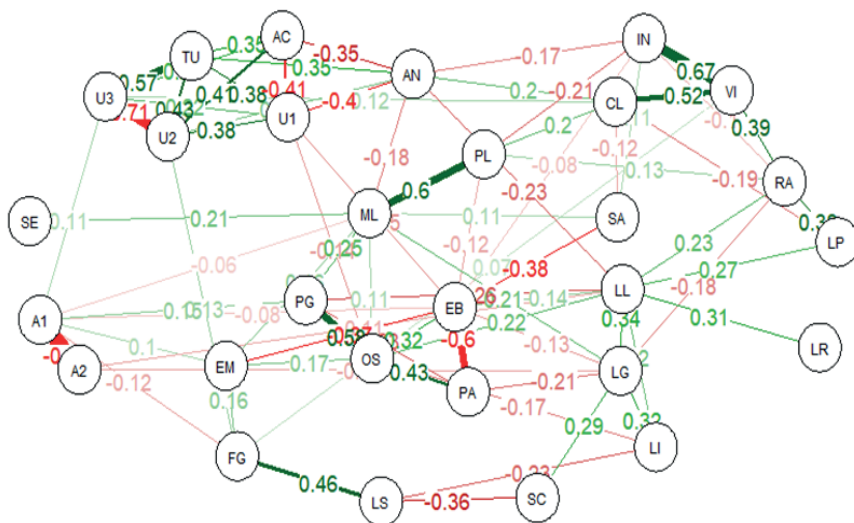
AC
TU
0.35
-0.35
IN
U3
0.57
0.35
AN
-0.17
0.67
VI
-0.71
0.32
0.41
0.38
-0.41
-0.4
0.12
0.2
-0.21
CL
0.52
U2
-0.38
U1
0.39
0.2
-0.12
-0.18
PL
-0.08
0.13
-0.19
RA
0.6
-0.23
SE
0.11
0.21
ML
0.11
SA
0.3
LP
0.25
-0.12
0.23
-0.06
-0.38
0.27
PG
0.11
EB
0.21
0.14
LL
-0.18
A1
0.15
0.13
-0.08
0.26
0.22
0.31
0.34
-0.13
LR
0.57
0.32
-0.6
0.1
EM
0.17
OS
LG
A2
-0.12
0.43
PA
-0.21
0.16
-0.17
0.29
0.32
LI
FG
-0.23
0.46
LS
-0.36
SC